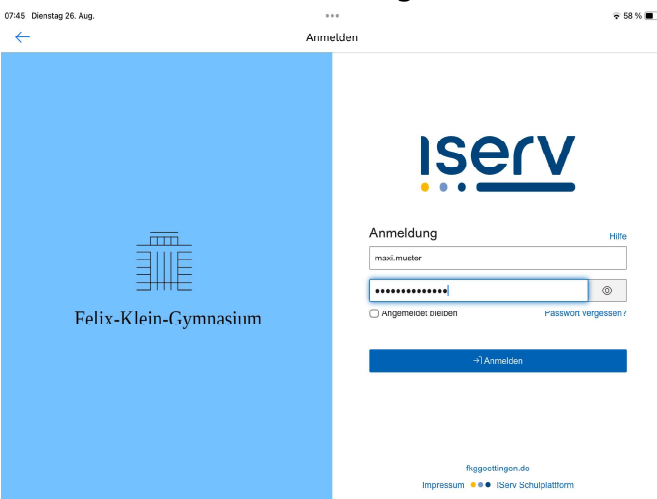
07:45 Dienstag 26. Aug.

58 %

Anmelden

Felix-Klein-Gymnasium

ISERV

Anmeldung

Hilfe

maxi.mueter

•••••••••••••••

Angemeldet bleiben

Passwort vergessen?

Anmelden

fkggoettingen.de

Impressum IServ Schulplattform